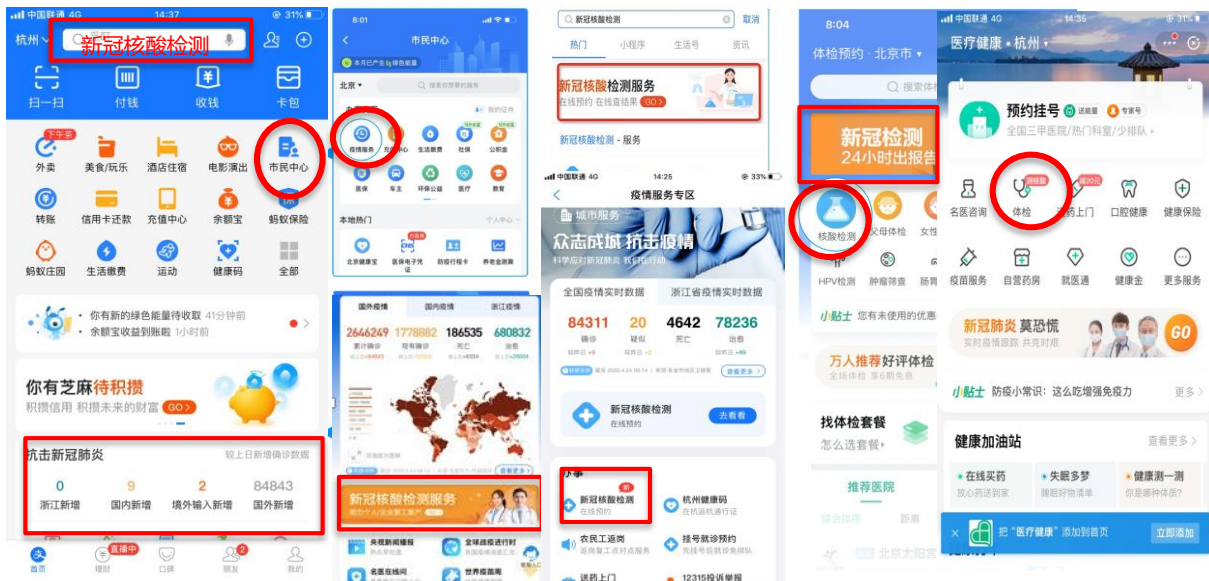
中国联通 4G 14:37 31%
杭州
新冠核酸检测
扫一扫 付钱 收钱 卡包
下午茶
外卖 美食/玩乐 酒店住宿 电影演出 市民中心
转账 信用卡还款 充值中心 余额宝 蚂蚁保险
蚂蚁庄园 生活缴费 运动 健康码 全部
你有新的绿色能量待收取 41分钟前
余额宝收益到账啦 1小时前
你有芝麻待积攒
积攒信用 积攒未来的财富 GO
抗击新冠肺炎 较上日新增确诊数据
| 0 | 9 | 2 | 84843 |
|---|---|---|---|
| 浙江新增 | 国内新增 | 境外输入新增 | 国外新增 |
直播中
首页 理财 口碑 朋友 我的

8:01
市民中心
北京
疫情服务 交通出行 生活缴费 社保 公积金
医保 车主 环保公益 医疗 教育
本地热门
北京健康宝 医保电子凭证 防疫行程卡 养老金测算

国外疫情 国内疫情 浙江疫情
| 2646249 | 1778882 | 186535 | 680832 |
|---|---|---|---|
| 累计确诊 | 现有确诊 | 死亡 | 治愈 |
新冠核酸检测服务
夫妻新闻播报
全球战疫进行时
名医在线问
世界疫情

新冠核酸检测 取消
热门 小程序 生活号 资讯
新冠核酸检测服务
在线预约 在线查结果 GO
新冠核酸检测 - 服务

中国联通 4G 14:25 33%
疫情服务专区
城市服务
众志成城 抗击疫情
科学应对新冠肺炎 我们在行动
全国疫情实时数据 浙江省疫情实时数据
| 84311 | 20 | 4642 | 78236 |
|---|---|---|---|
| 确诊 | 疑似 | 死亡 | 治愈 |
新冠核酸检测
在线预约
去看看
新
新冠核酸检测
在线预约
杭州健康码
在杭返杭通行证
农民工返岗
挂号就诊预约
送药上门
12315投诉举报

8:04
体检预约 · 北京市
搜索体
新冠检测
24小时出报告
核酸检测 父母体检 女性
HPV检测 肿瘤筛查 肠胃
小贴士 您有未使用的优惠
万人推荐好评体检
全场体检 第6期免息
找体检套餐
怎么选套餐
推荐医院
综合排序 距离
北京太阳宫

中国联通 4G 14:35 31%
医疗健康 · 杭州
预约挂号 送挂 专家号
全国三甲医院/热门科室/少排队
名医咨询 体检 买药上门 口腔健康 健康保险
疫苗服务 自营药房 就医通 健康金 更多服务
新冠肺炎 莫恐慌
实时疫情跟踪 共克时艰
GO
小贴士 防疫小常识：这么吃增强免疫力 更多
健康加油站 查看更多
在线买药 放心药送到家
失眠多梦 睡眠好物清单
健康测一测 你是哪种体质？
把"医疗健康"添加到首页 立即添加